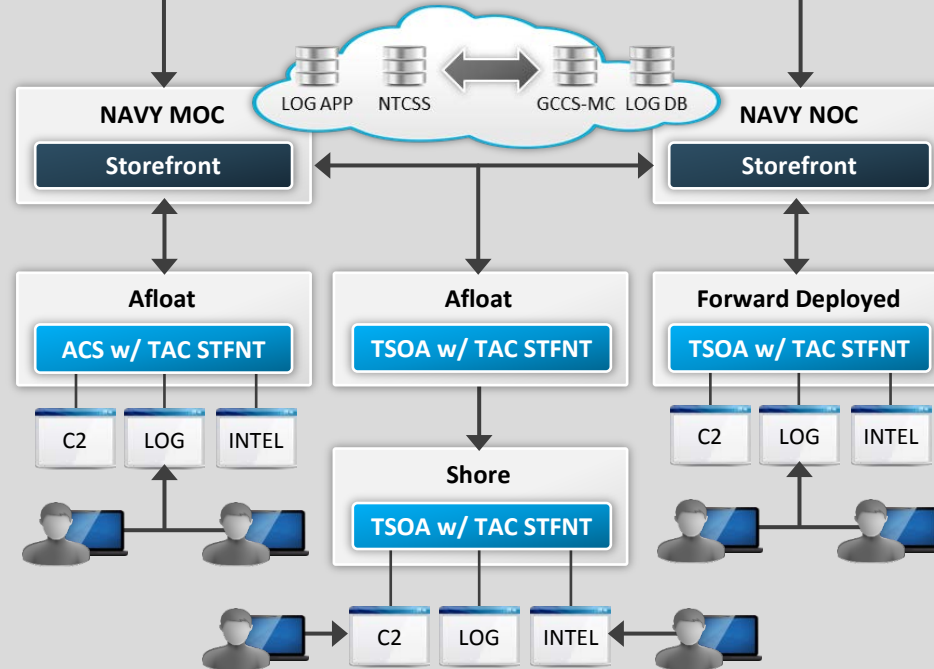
LOG APP NTCSS GCCS-MC LOG DB

NAVY MOC
Storefront

NAVY NOC
Storefront

Afloat
ACS w/ TAC STFNT
C2 LOG INTEL

Afloat
TSOA w/ TAC STFNT

Forward Deployed
TSOA w/ TAC STFNT
C2 LOG INTEL

Shore
TSOA w/ TAC STFNT
C2 LOG INTEL